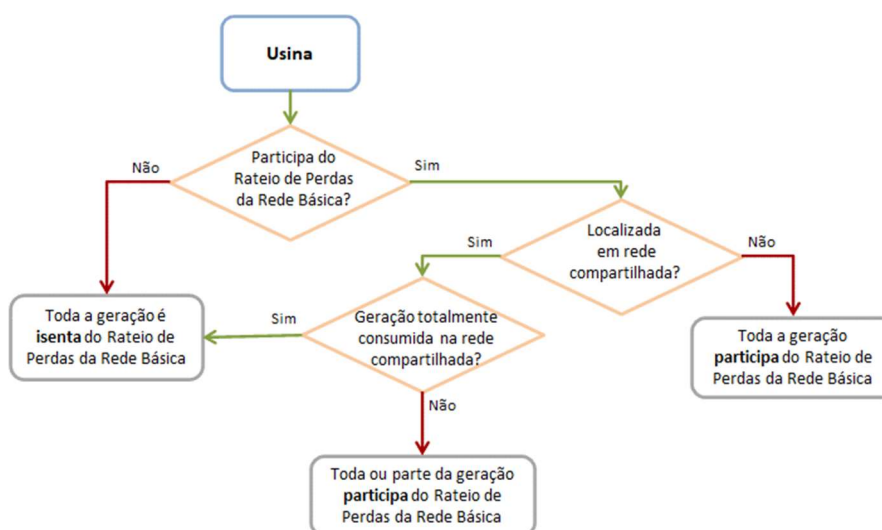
Usina

Participa do Rateio de Perdas da Rede Básica?

Não

Sim

Localizada em rede compartilhada?

Sim

Não

Toda a geração é isenta do Rateio de Perdas da Rede Básica

Sim

Geração totalmente consumida na rede compartilhada?

Toda a geração participa do Rateio de Perdas da Rede Básica

Não

Toda ou parte da geração participa do Rateio de Perdas da Rede Básica